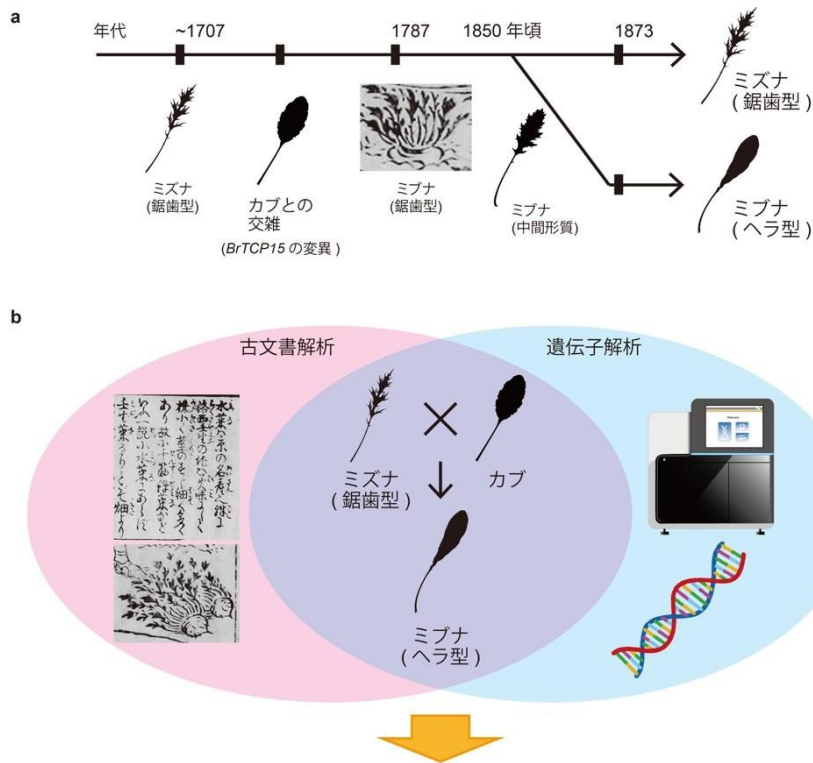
a

年代 ~1707 1787 1850 年頃 1873

ミズナ (鋸歯型)

カブとの交雑 (*BrTCP15* の変異)

ミブナ (鋸歯型)

ミブナ (中間形質)

ミズナ (鋸歯型)

ミブナ (ヘラ型)

b

古文書解析

遺伝子解析

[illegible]

ミズナ (鋸歯型)

×

カブ

↓

ミブナ (ヘラ型)